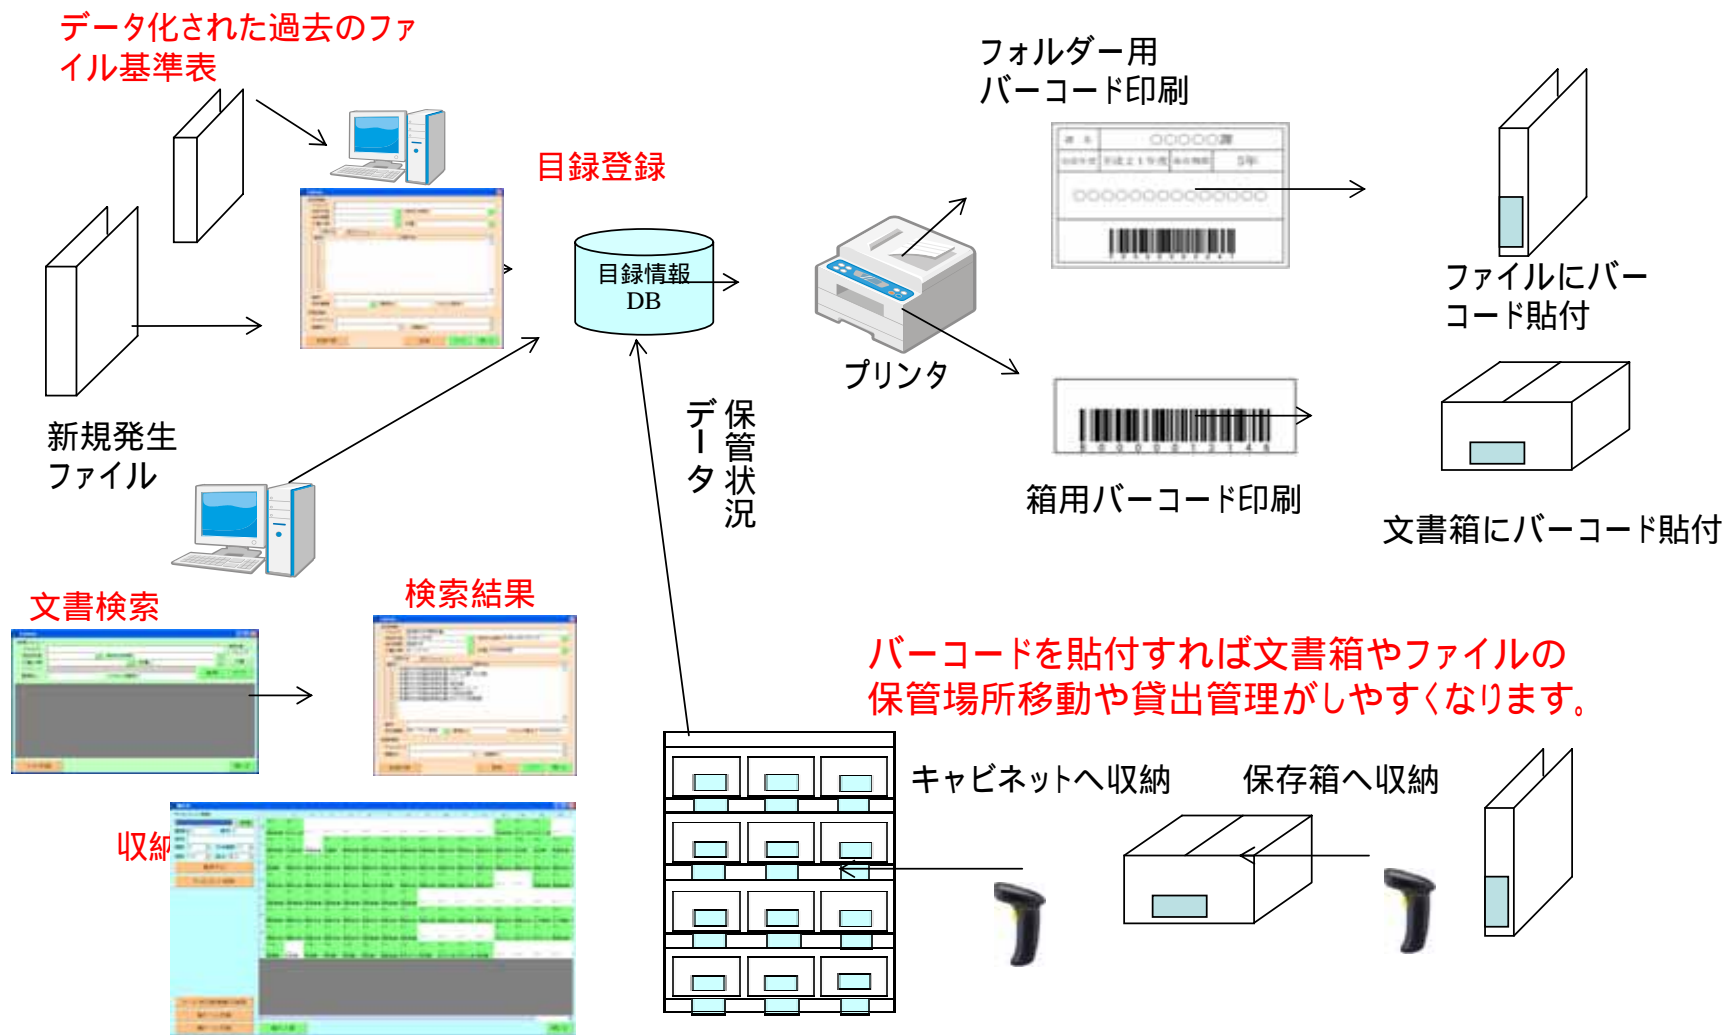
データ化された過去のファイル基準表

目録登録

フォルダー用
バーコード印刷

○○○○○課
平成21年度
5年

目録情報
DB

ファイルにバーコード貼付

新規発生
ファイル

プリンタ

保管状況データ

箱用バーコード印刷

文書箱にバーコード貼付

文書検索

検索結果

バーコードを貼付すれば文書箱やファイルの
保管場所移動や貸出管理がしやすくなります。

収納

キャビネットへ収納

保存箱へ収納